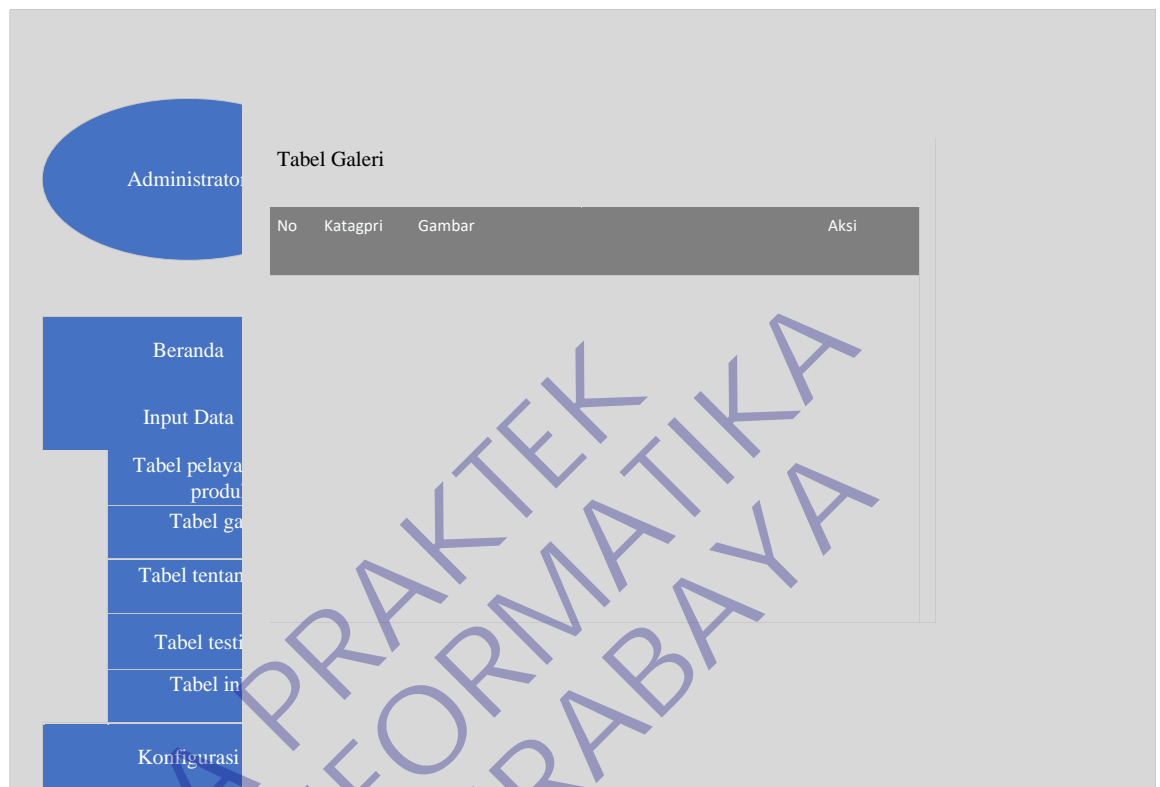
Administrator

Beranda

Input Data

Tabel pelaya produ

Tabel ga

Tabel tentan

Tabel testi

Tabel in

Konfigurasi

Tabel Galeri

| No | Katagpri | Gambar | Aksi |
|---|---|---|---|

PRAKTEK INFORMATIKA SURABAYA